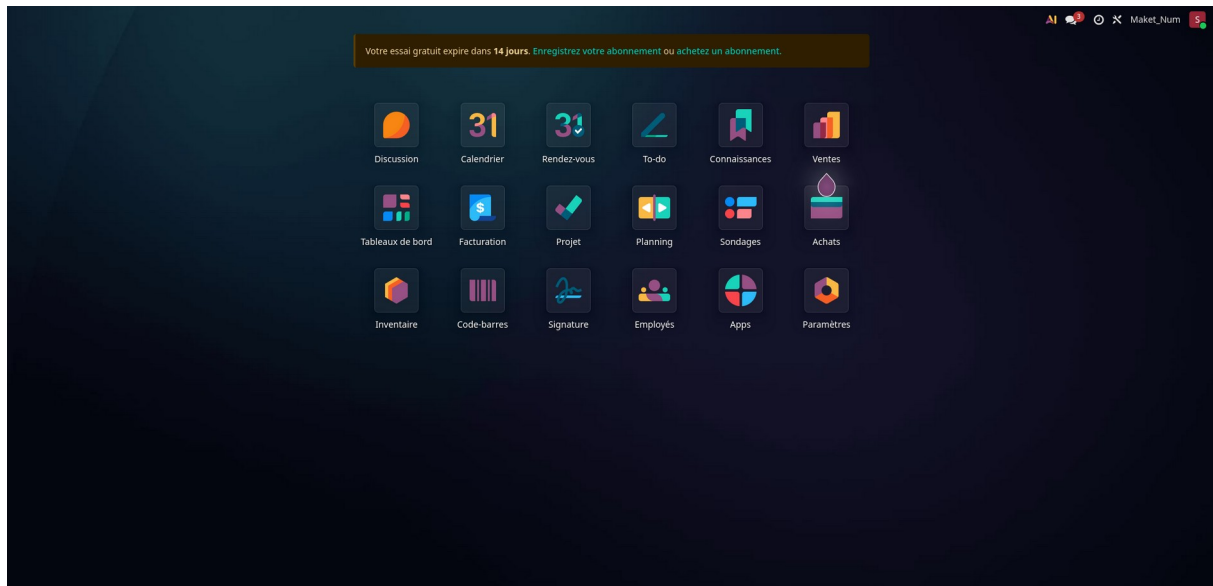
AI 3 Maket_Num S

Votre essai gratuit expire dans **14 jours**. Enregistrez votre abonnement ou achetez un abonnement.

31 Discussion
31 Calendrier
31 Rendez-vous
To-do
Connaissances
Ventes
Tableaux de bord
$ Facturation
Projet
Planning
Sondages
Achats
Inventaire
Code-barres
Signature
Employés
Apps
Paramètres